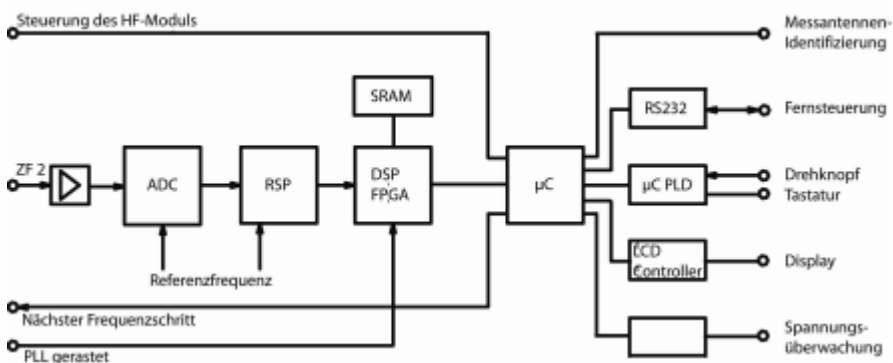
Steuerung des HF-Moduls

ZF 2

ADC

RSP

SRAM

DSP
FPGA

Referenzfrequenz

μC

RS232

μC PLD

LCD
Controller

Messantennen-
Identifizierung

Fernsteuerung

Drehknopf
Tastatur

Display

Spannungs-
überwachung

Nächster Frequenzschritt

PLL gerastet